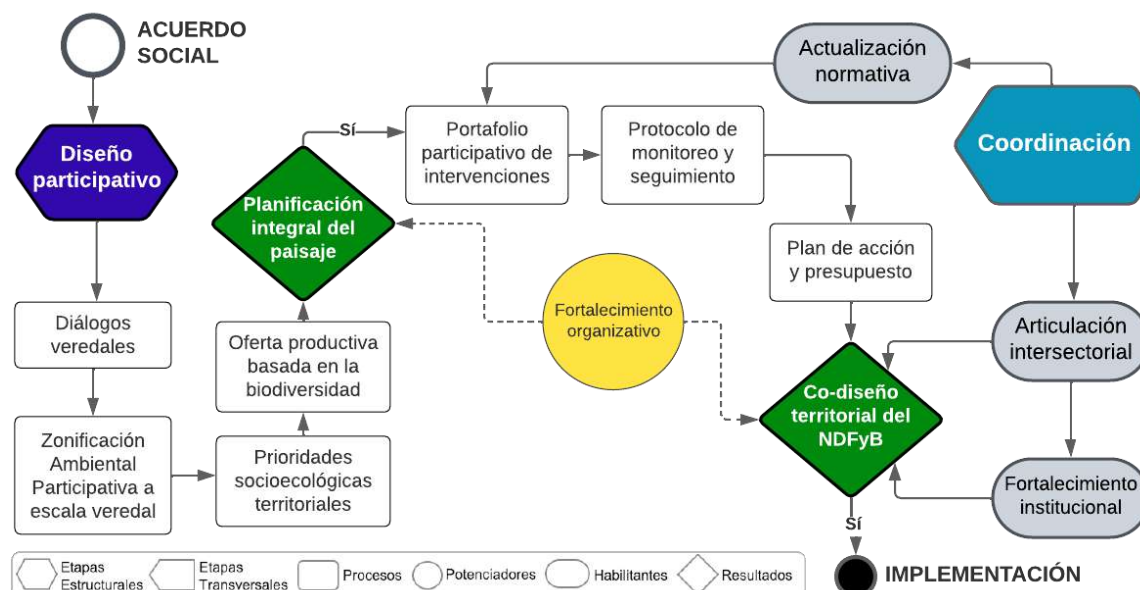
ACUERDO SOCIAL

Diseño participativo

Diálogos veredales

Zonificación Ambiental Participativa a escala veredal

Prioridades socioecológicas territoriales

Oferta productiva basada en la biodiversidad

Planificación integral del paisaje

Sí

Portafolio participativo de intervenciones

Protocolo de monitoreo y seguimiento

Actualización normativa

Coordinación

Plan de acción y presupuesto

Fortalecimiento organizativo

Articulación intersectorial

Co-diseño territorial del NDFyB

Fortalecimiento institucional

Sí

IMPLEMENTACIÓN

Etapas Estructurales | Etapas Transversales | Procesos | Potenciadores | Habilitantes | Resultados